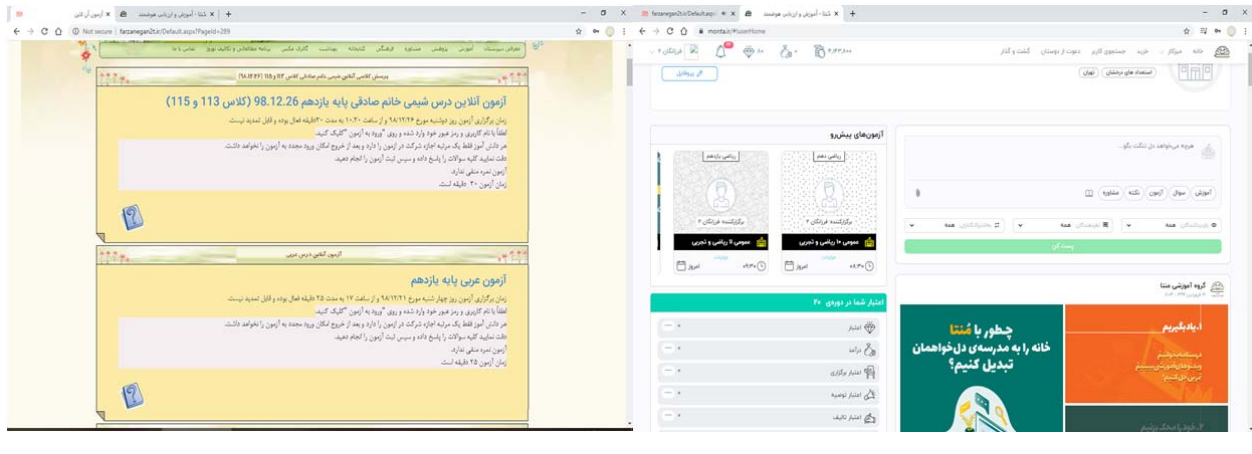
آزمون آن لاین
Not secure | farzanegan2t.ir/Default.aspx?PageId=289

آزمون آنلاین درس شیمی خانم صادقی پایه یازدهم 98.12.26 (کلاس 113 و 115)

زمان برگزاری آزمون روز دوشنبه مورخ ۹۸/۱۲/۲۶ و از ساعت ۱۰:۲۰ به مدت ۲۰ دقیقه فعال بوده و قابل تمدید نیست.
لطفا با نام کاربری و رمز عبور خود وارد شده و روی "ورود به آزمون" کلیک کنید.
هر دانش آموز فقط یک مرتبه اجازه شرکت در آزمون را دارد و بعد از خروج امکان ورود مجدد به آزمون را نخواهد داشت.
دقت نمایید کلیه سوالات را پاسخ داده و سپس ثبت آزمون را انجام دهید.
آزمون نمره منفی ندارد.
زمان آزمون ۲۰ دقیقه است.

آزمون آنلاین درس عربی

آزمون عربی پایه یازدهم

زمان برگزاری آزمون روز چهار شنبه مورخ ۹۸/۱۲/۲۱ و از ساعت ۱۷ به مدت ۲۵ دقیقه فعال بوده و قابل تمدید نیست.
لطفا با نام کاربری و رمز عبور خود وارد شده و روی "ورود به آزمون" کلیک کنید.
هر دانش آموز فقط یک مرتبه اجازه شرکت در آزمون را دارد و بعد از خروج امکان ورود مجدد به آزمون را نخواهد داشت.
دقت نمایید کلیه سوالات را پاسخ داده و سپس ثبت آزمون را انجام دهید.
آزمون نمره منفی ندارد.
زمان آزمون ۲۵ دقیقه است.

شتا - آموزش و ارزیابی هوشمند
montaz.ir/#/userHome

خانه | میزکار | خرید | جستجوی کاربر | دعوت از دوستان | گشت و گذار

استعداد های درخشان | تهران

آزمون‌های پیش‌رو

ریاضی دهم
برگزارکننده فرزانگان ۲
عمومی ۱۰ ریاضی و تجربی
امروز | ۰۹:۳۰

ریاضی یازدهم
برگزارکننده فرزانگان ۲
عمومی ۱۱ ریاضی و تجربی
امروز | ۰۹:۳۰

هرچه می‌خواهد دل تنگت بگو...
آموزش | سوال | آزمون | نکته | مشاوره
همه | همه | همه
پست کن

اعتبار شما در دوره‌ی ۴۰
اعتبار
درآمد
اعتبار برگزاری
اعتبار توصیه
اعتبار تألیف

گروه آموزشی منتا

چطور با منتا خانه را به مدرسه‌ی دل‌خواهمان تبدیل کنیم؟